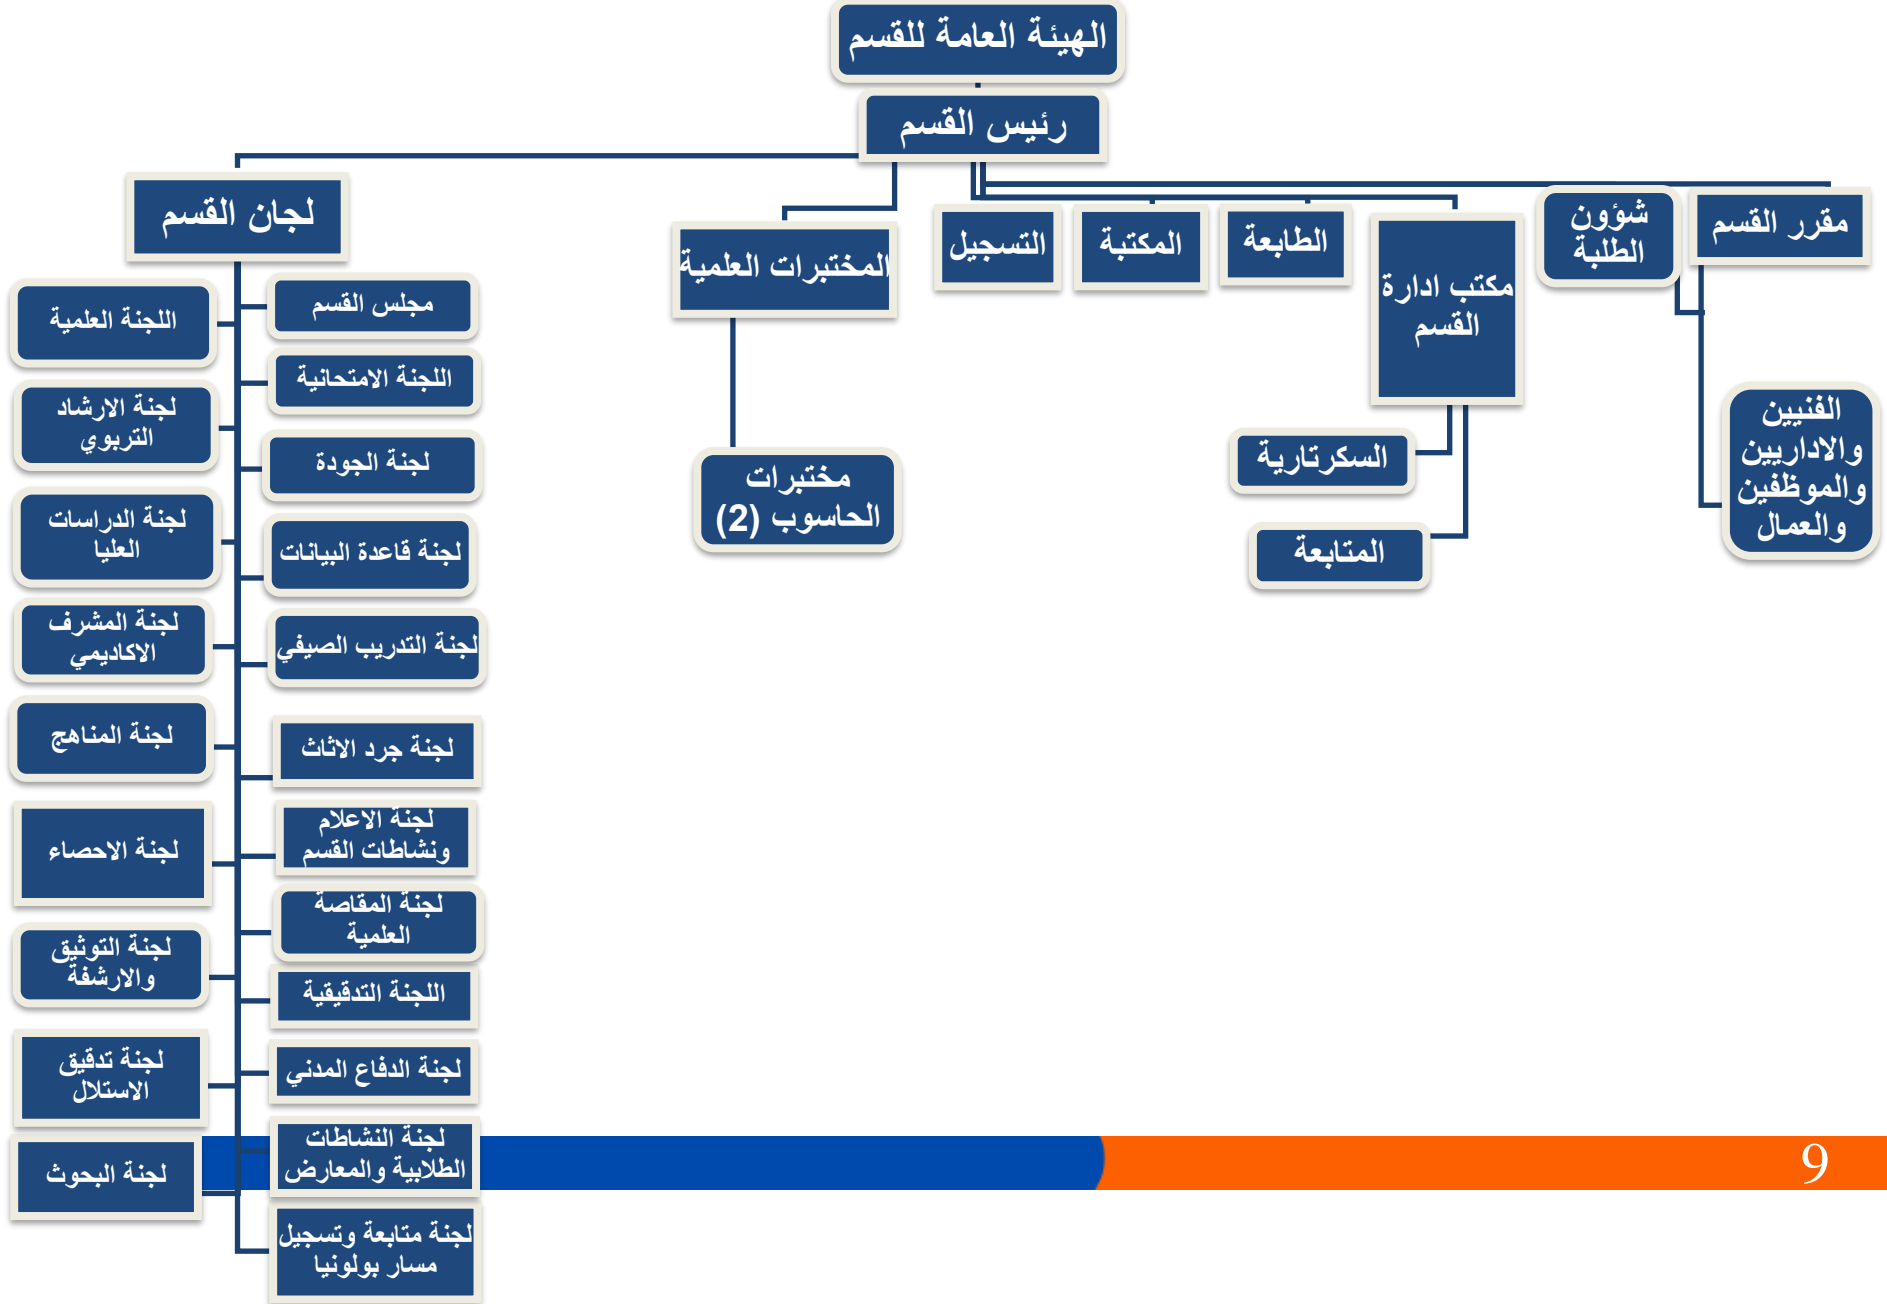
الهيئة العامة للقسم

رئيس القسم

مقرر القسم

شؤون الطلبة

الفنيين والاداريين والموظفين والعمال

مكتب ادارة القسم

السكرتارية

المتابعة

الطابعة

المكتبة

التسجيل

المختبرات العلمية

مختبرات الحاسوب (2)

لجان القسم

مجلس القسم

اللجنة الامتحانية

لجنة الجودة

لجنة قاعدة البيانات

لجنة التدريب الصيفي

لجنة جرد الاثاث

لجنة الاعلام ونشاطات القسم

لجنة المقاصة العلمية

اللجنة التدقيقية

لجنة الدفاع المدني

لجنة النشاطات الطلابية والمعارض

لجنة متابعة وتسجيل مسار بولونيا

اللجنة العلمية

لجنة الارشاد التربوي

لجنة الدراسات العليا

لجنة المشرف الاكاديمي

لجنة المناهج

لجنة الاحصاء

لجنة التوثيق والارشفة

لجنة تدقيق الاستلال

لجنة البحوث

9